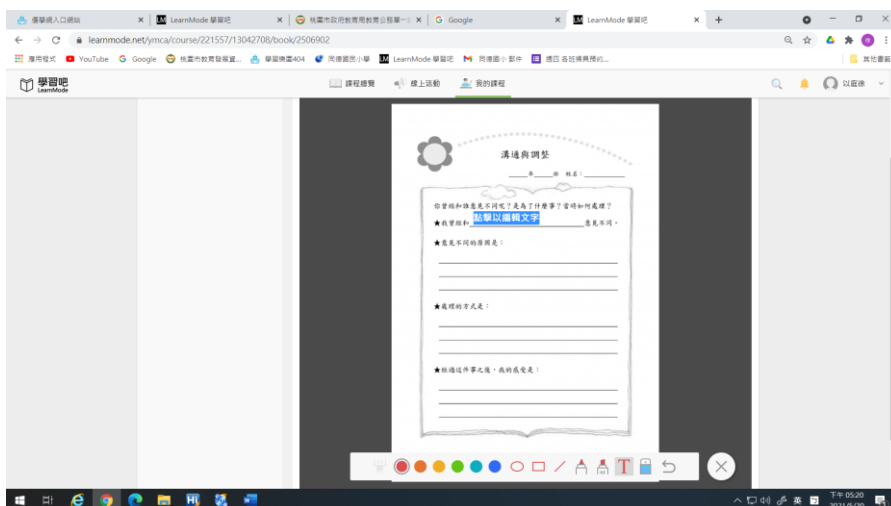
優學網人口網站 × LearnMode 學習吧 × 桃園市政府教育局教育公務單一… × Google × LearnMode 學習吧 × +

learnmode.net/ymca/course/221557/13042708/book/2506902

應用程式 YouTube Google 桃園市教育發展資… 學習樂園404 同德國民小學 LearnMode 學習吧 同德國小 郵件 週日 各班導師預約… 其他書籤

學習吧 LearnMode

課程總覽 線上活動 我的課程 以宸徐

溝通與調整

____年____班 姓名：____________

你曾經和誰意見不同呢？是為了什麼事？當時如何處理？

★我曾經和 點擊以編輯文字 意見不同。

★意見不同的原因是：

★處理的方式是：

★經過這件事之後，我的感受是：

英 下午 05:20